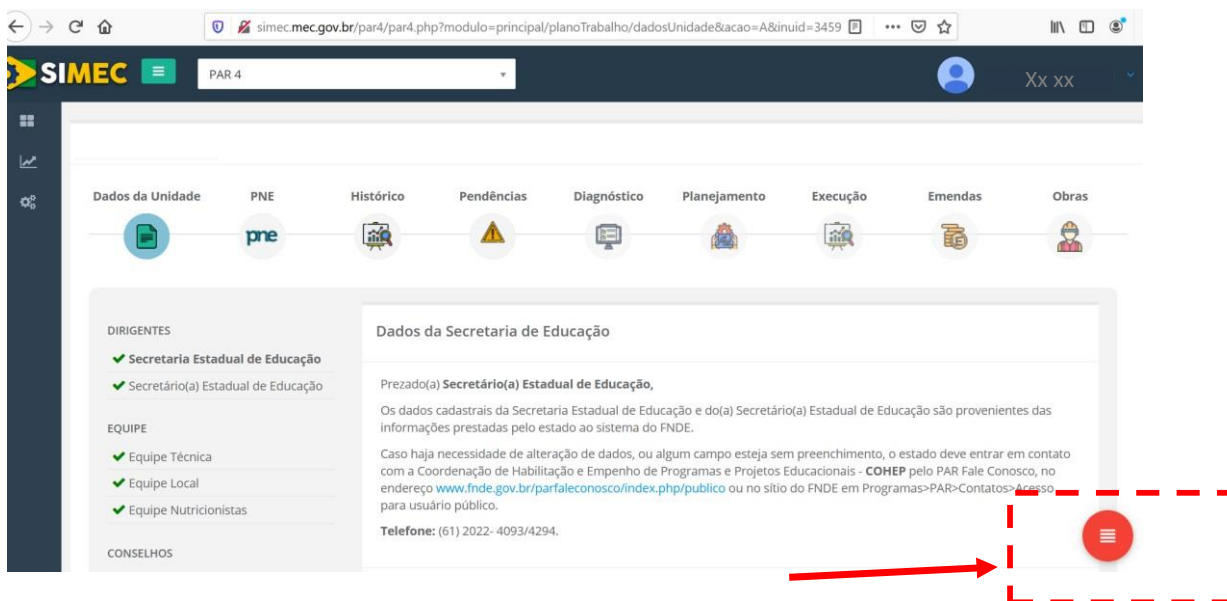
simec.mec.gov.br/par4/par4.php?modulo=principal/planoTrabalho/dadosUnidade&acao=A&inuid=3459

SIMEC

PAR 4

Xx xx

Dados da Unidade

PNE

pne

Histórico

Pendências

Diagnóstico

Planejamento

Execução

Emendas

Obras

DIRIGENTES

✔ Secretaria Estadual de Educação

✔ Secretário(a) Estadual de Educação

EQUIPE

✔ Equipe Técnica

✔ Equipe Local

✔ Equipe Nutricionistas

CONSELHOS

Dados da Secretaria de Educação

Prezado(a) **Secretário(a) Estadual de Educação**,

Os dados cadastrais da Secretaria Estadual de Educação e do(a) Secretário(a) Estadual de Educação são provenientes das informações prestadas pelo estado ao sistema do FNDE.

Caso haja necessidade de alteração de dados, ou algum campo esteja sem preenchimento, o estado deve entrar em contato com a Coordenação de Habilitação e Empenho de Programas e Projetos Educacionais - **COHEP** pelo PAR Fale Conosco, no endereço www.fnde.gov.br/parfaleconosco/index.php/publico ou no sítio do FNDE em Programas>PAR>Contatos>Acesso para usuário público.

**Telefone:** (61) 2022- 4093/4294.